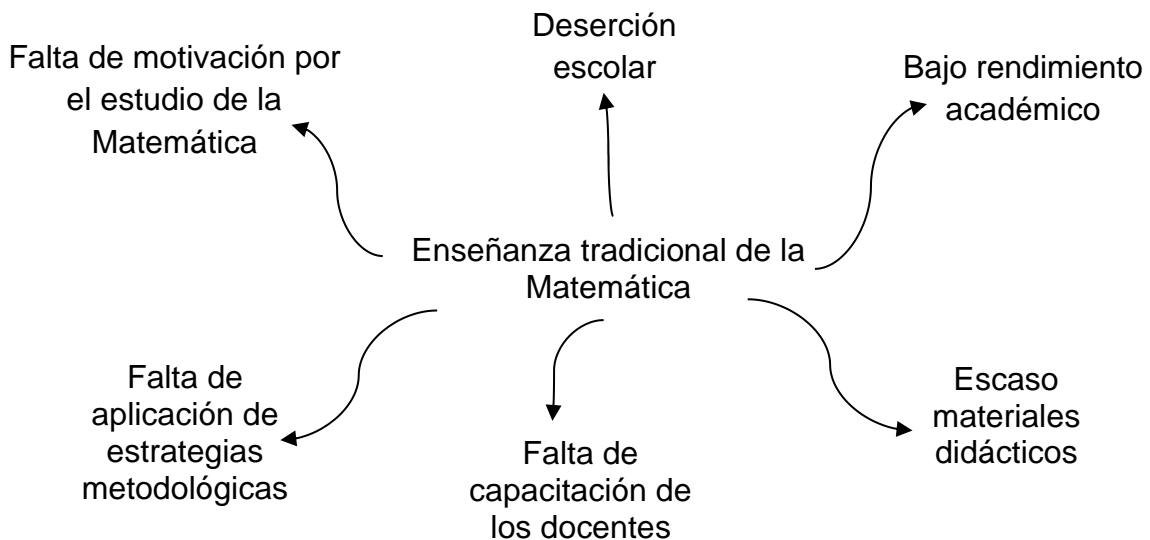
Deserción escolar

Falta de motivación por el estudio de la Matemática

Bajo rendimiento académico

Enseñanza tradicional de la Matemática

Falta de aplicación de estrategias metodológicas

Falta de capacitación de los docentes

Escaso materiales didácticos